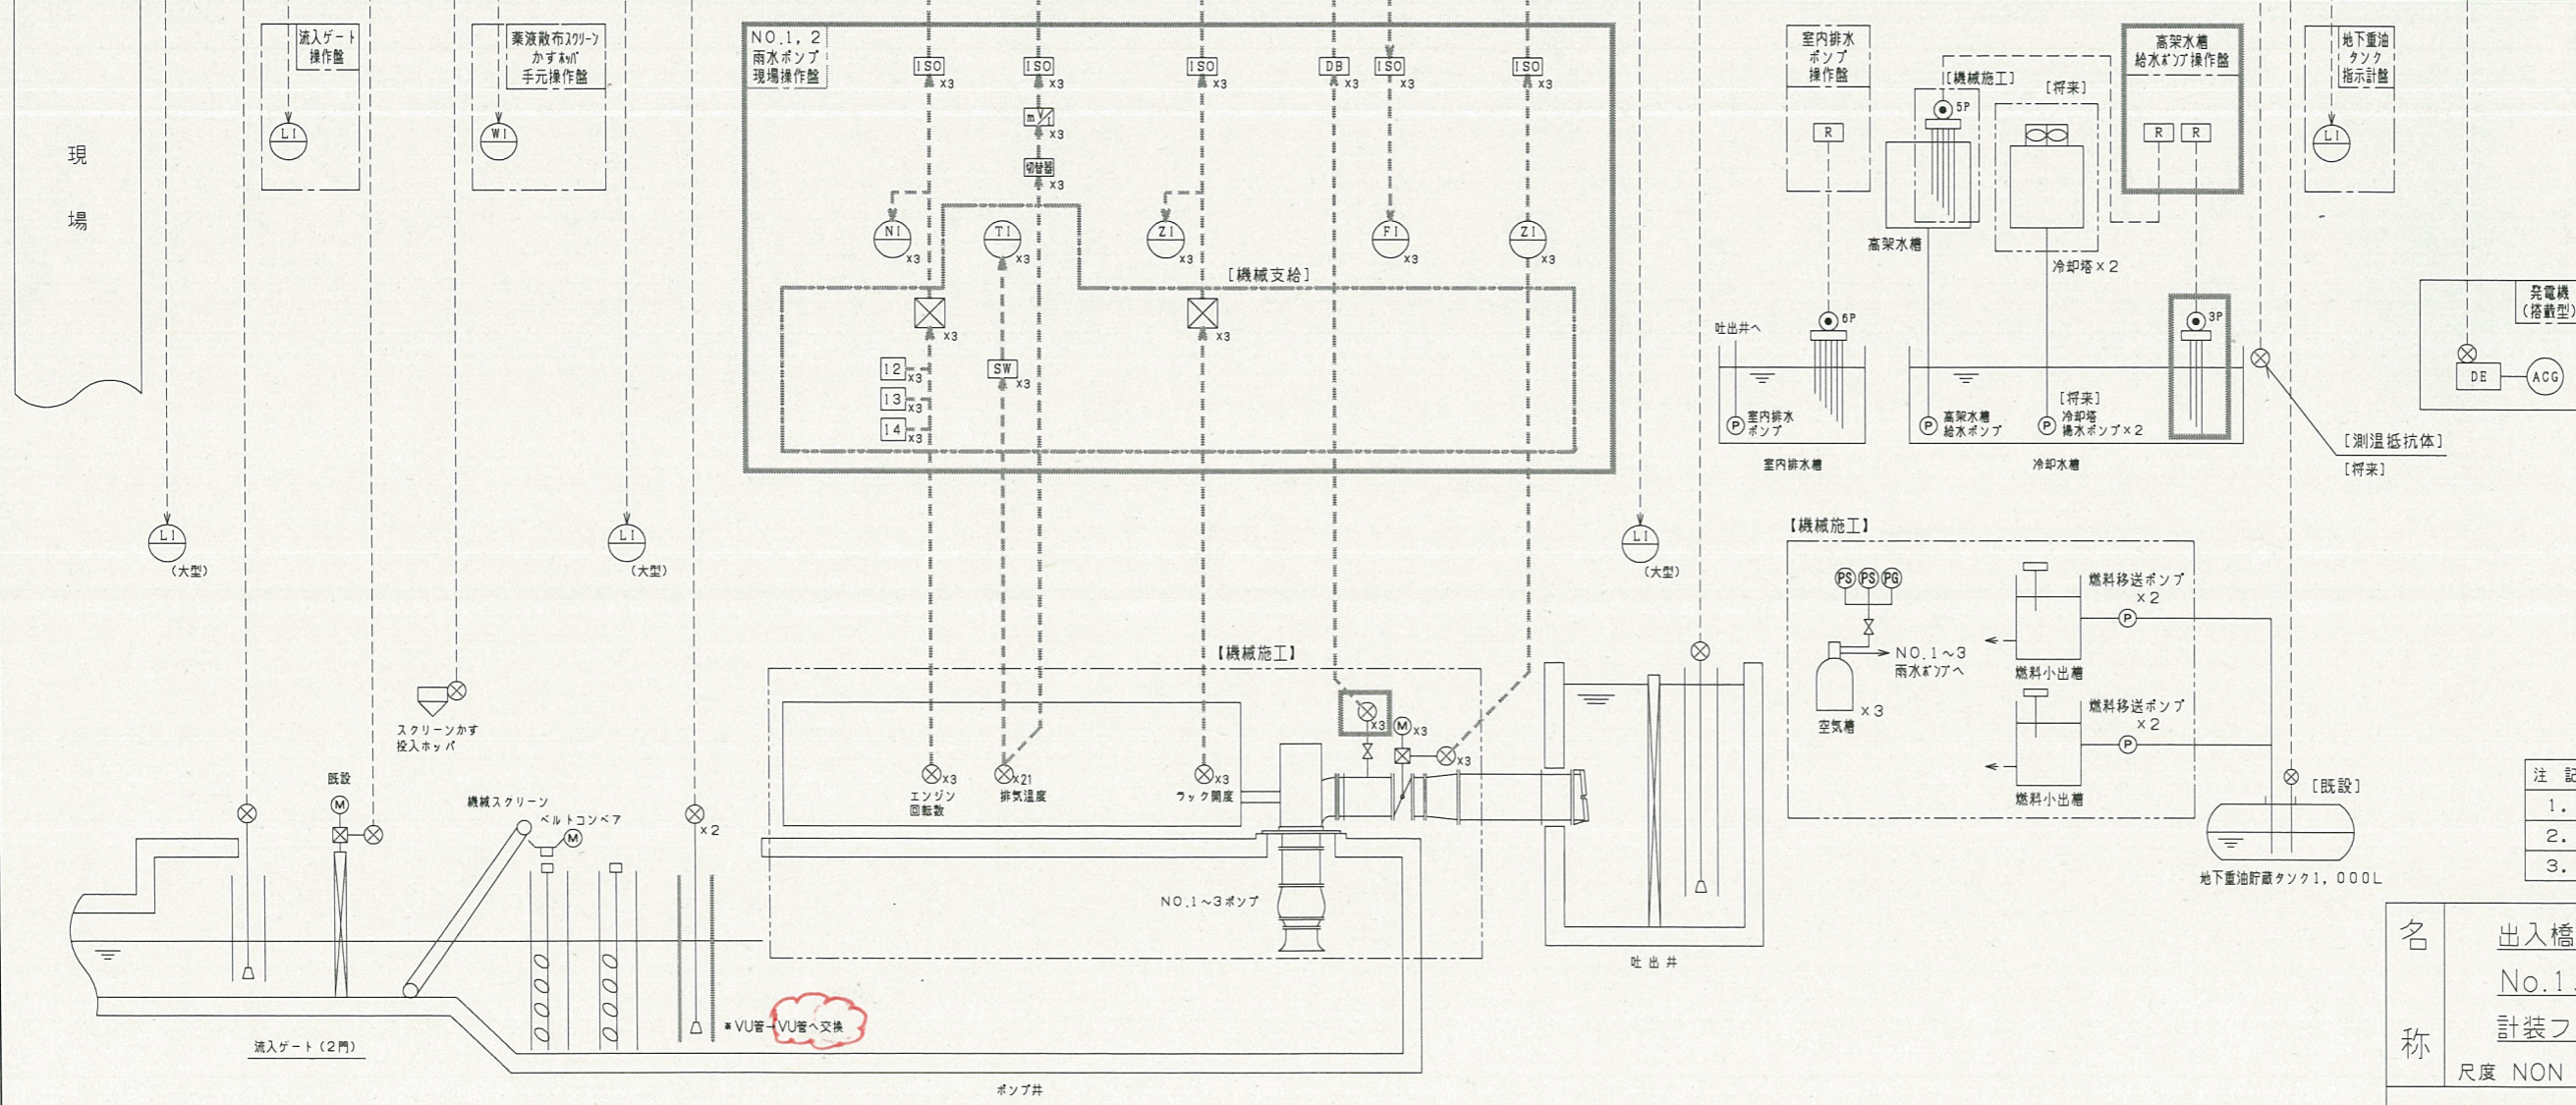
現

場

流入ゲート
操作盤

LI

薬液散布スクリーン
かすホッパ
手元操作盤

WI

NO.1，2
雨水ポンプ
現場操作盤

ISO x3
ISO x3
ISO x3
DB x3
ISO x3
ISO x3

m/I x3
切替器 x3

NI x3
TI x3
ZI x3
FI x3
ZI x3

［機械支給］

x3
x3

12 x3
13 x3
14 x3

SW x3

室内排水
ポンプ
操作盤

R

［機械施工］
5P

［将来］

高架水槽
給水ポンプ操作盤

R R

地下重油
タンク
指示計盤

LI

高架水槽
冷却塔×2

発電機
（搭載型）

吐出井へ
6P
3P

室内排水
ポンプ
室内排水槽

高架水槽
給水ポンプ

［将来］
冷却塔
補水ポンプ×2

冷却水槽

［測温抵抗体］
［将来］

DE
ACG

LI
（大型）

LI
（大型）

LI
（大型）

【機械施工】

PS PS PG

NO.1～3
雨水ポンプへ

空気槽
x3

燃料移送ポンプ
×2
P
燃料小出槽

燃料移送ポンプ
×2
P
燃料小出槽

［既設］
地下重油貯蔵タンク1，000L

【機械施工】

スクリーンかす
投入ホッパ

既設
M

機械スクリーン
ベルトコンベア
M

x2

x3
エンジン
回転数

x21
排気温度

x3
ラック開度

x3
M x3
x3

NO.1～3ポンプ

吐出井

＊VU管→VU管へ交換

流入ゲート（2門）

ポンプ井

注 記
1.
2.
3.

名
称

出入橋
No.1
計装フ
尺度 NON